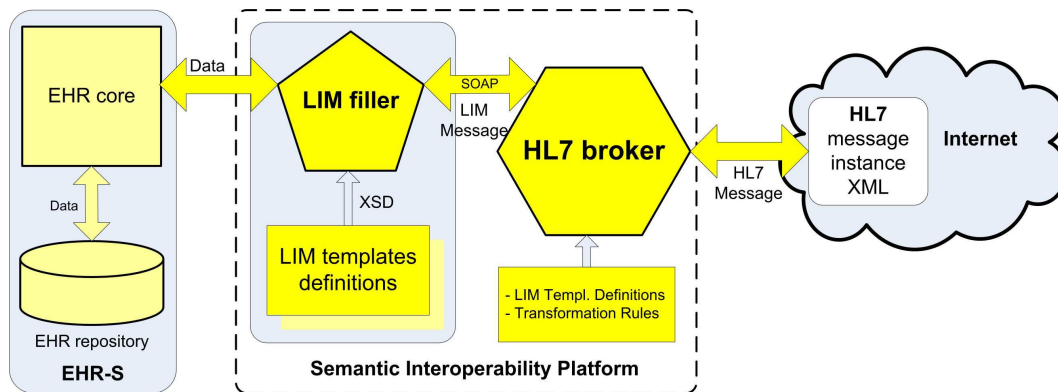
EHR core

Data

Data

EHR repository

EHR-S

LIM filler

XSD

LIM templates definitions

SOAP

LIM Message

HL7 broker

- LIM Templ. Definitions
- Transformation Rules

Semantic Interoperability Platform

HL7 Message

HL7 message instance XML

Internet